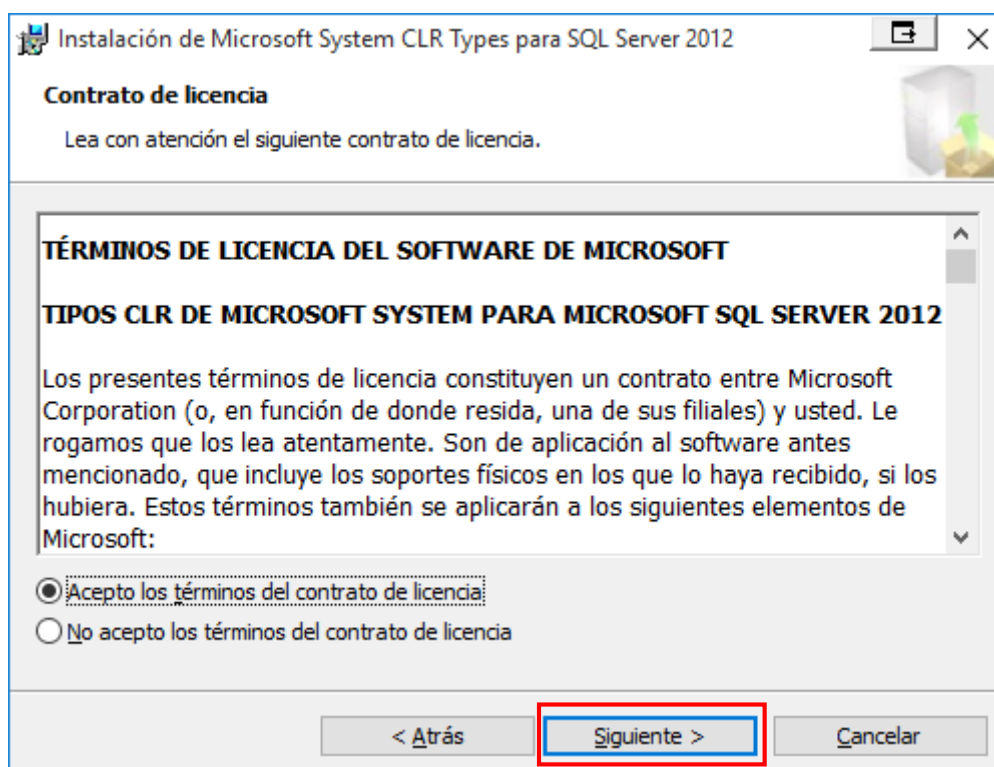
Instalación de Microsoft System CLR Types para SQL Server 2012

Contrato de licencia

Lea con atención el siguiente contrato de licencia.

TÉRMINOS DE LICENCIA DEL SOFTWARE DE MICROSOFT

TIPOS CLR DE MICROSOFT SYSTEM PARA MICROSOFT SQL SERVER 2012

Los presentes términos de licencia constituyen un contrato entre Microsoft Corporation (o, en función de donde resida, una de sus filiales) y usted. Le rogamos que los lea atentamente. Son de aplicación al software antes mencionado, que incluye los soportes físicos en los que lo haya recibido, si los hubiera. Estos términos también se aplicarán a los siguientes elementos de Microsoft:

Acepto los términos del contrato de licencia

No acepto los términos del contrato de licencia

< Atrás

Siguiente >

Cancelar